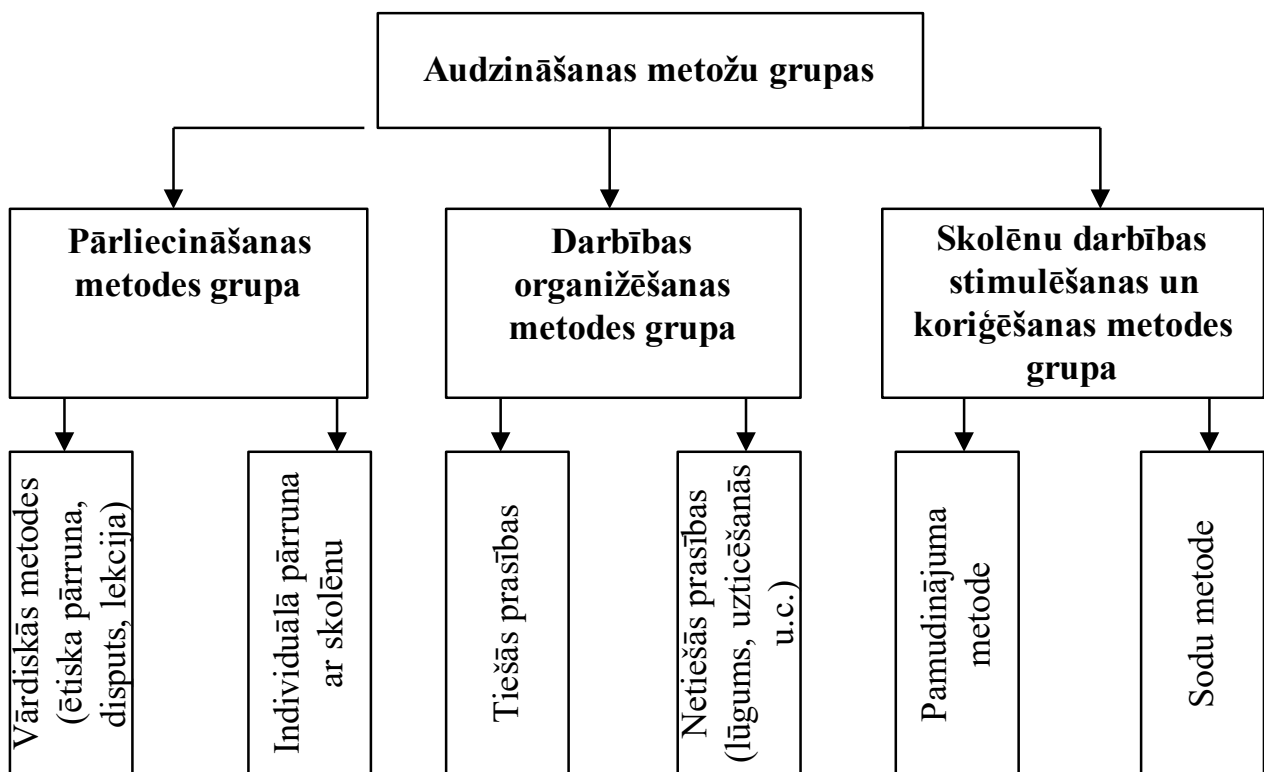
Audzināšanas metožu grupas

Pārliecināšanas metodes grupa

Darbības organižēšanas metodes grupa

Skolēnu darbības stimulēšanas un koriģēšanas metodes grupa

Vārdiskās metodes (ētiska pārruna, disputs, lekcija)

Individuālā pārruna ar skolēnu

Tiešās prasības

Netiešās prasības (lūgums, uzticēšanās u.c.)

Pamudinājuma metode

Sodu metode